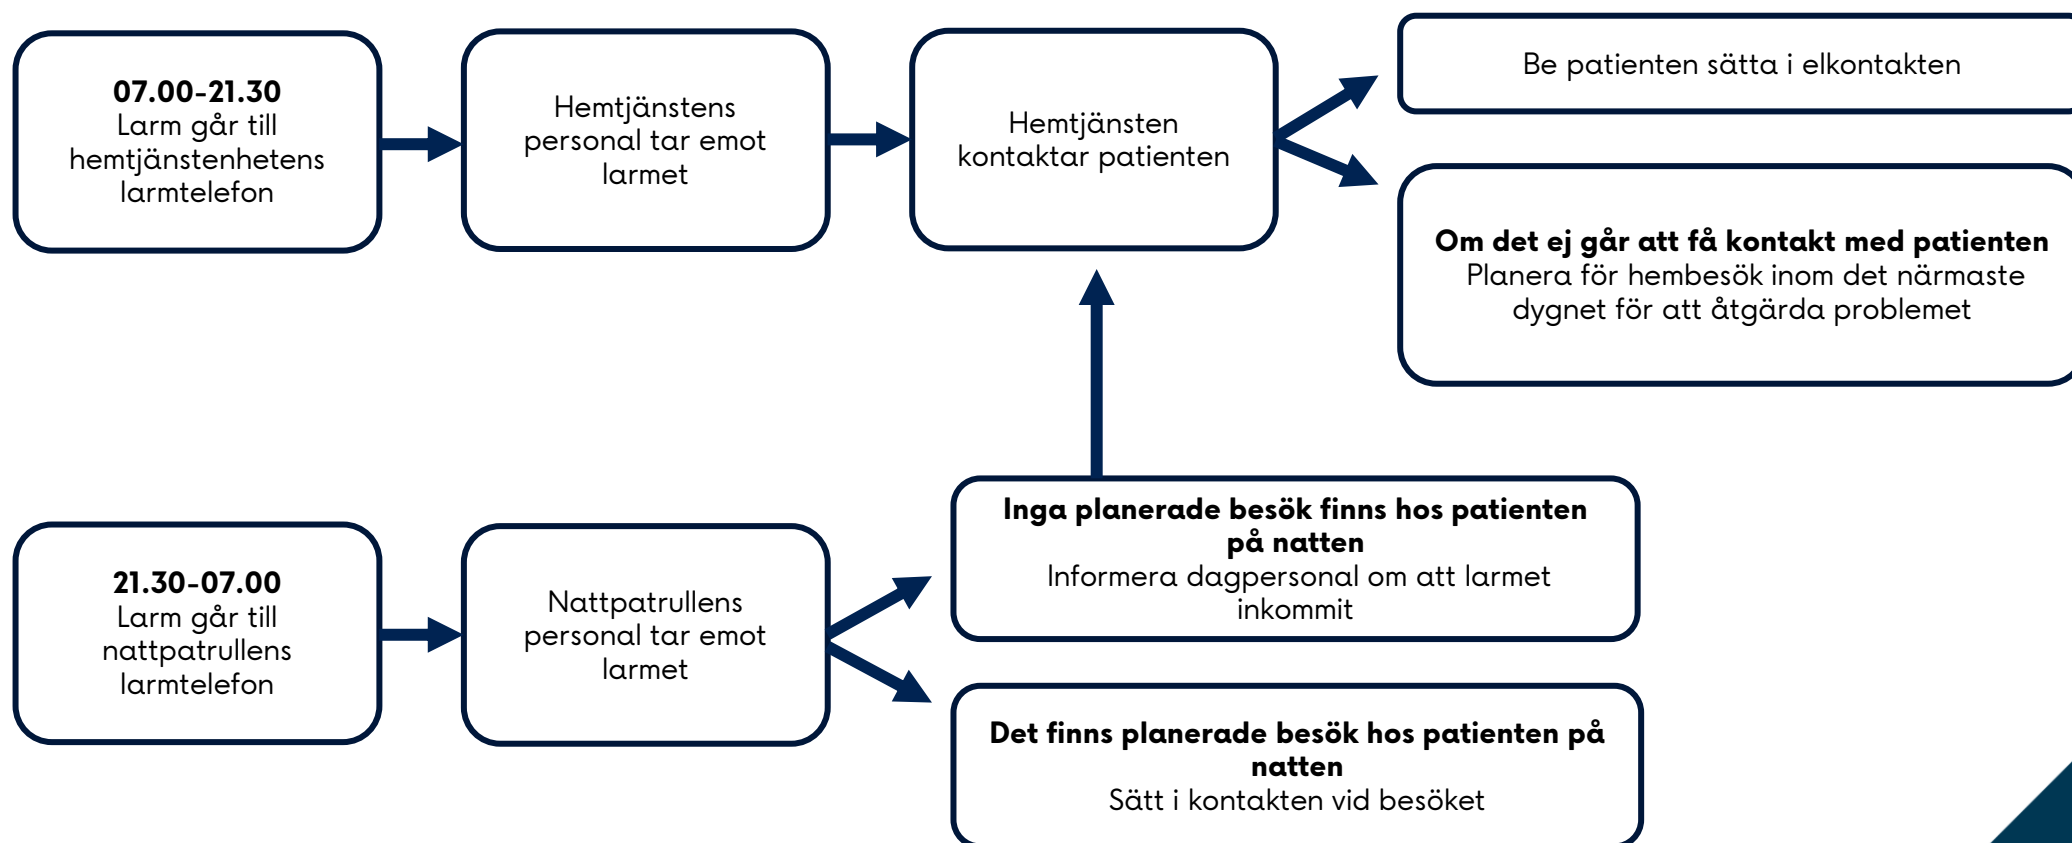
**07.00-21.30**
Larm går till hemtjänstenhetens larmtelefon

Hemtjänstens personal tar emot larmet

Hemtjänsten kontaktar patienten

Be patienten sätta i elkontakten

**Om det ej går att få kontakt med patienten**
Planera för hembesök inom det närmaste dygnet för att åtgärda problemet

**21.30-07.00**
Larm går till nattpatrullens larmtelefon

Nattpatrullens personal tar emot larmet

**Inga planerade besök finns hos patienten på natten**
Informera dagpersonal om att larmet inkommit

**Det finns planerade besök hos patienten på natten**
Sätt i kontakten vid besöket